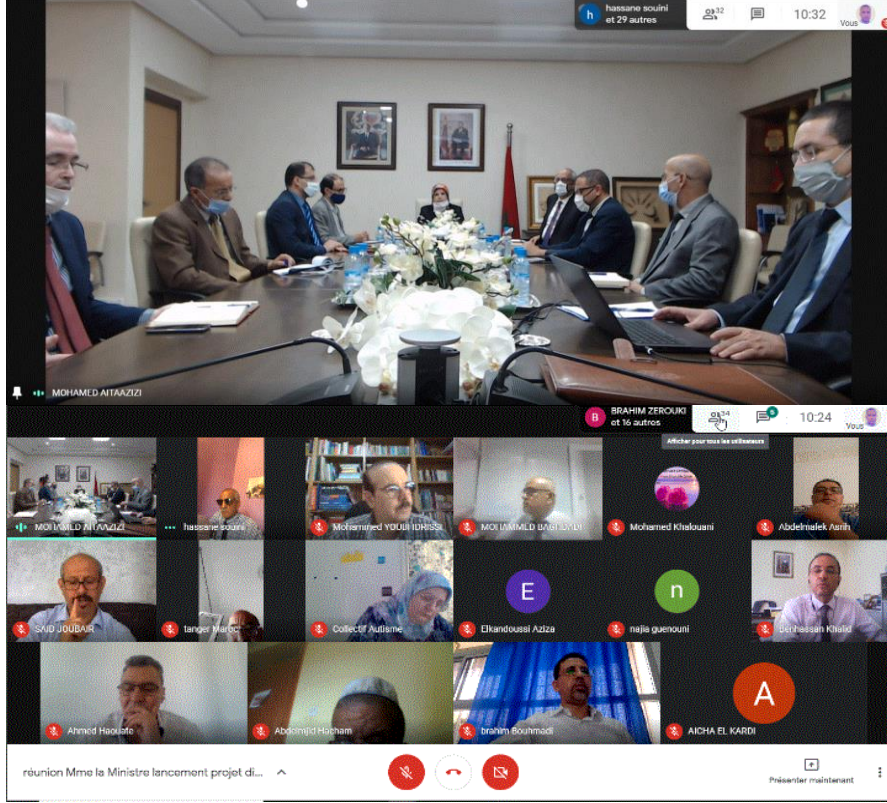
h hassane souini et 29 autres

32

10:32

Vous

MOHAMED AITAAZIZI

B BRAHIM ZEROUKI et 16 autres

34

8

10:24

Vous

Afficher pour tous les utilisateurs

MOHAMED AITAAZIZI

hassane souini

Mohammed YOUBI IDRISSI

MOHAMMED BASBAADI

Mohamed Khalouani

Abdelmalek Asrih

SAID JOUBAIR

tanger Maroc

Collectif Autisme

E

Elkandoussi Aziza

n

najia guenouni

benhassan Khalid

Ahmed Haouafe

Abdelmjid Hacham

brahim Bouhmadi

A

AICHA EL KARDI

réunion Mme la Ministre lancement projet di...

Présenter maintenant